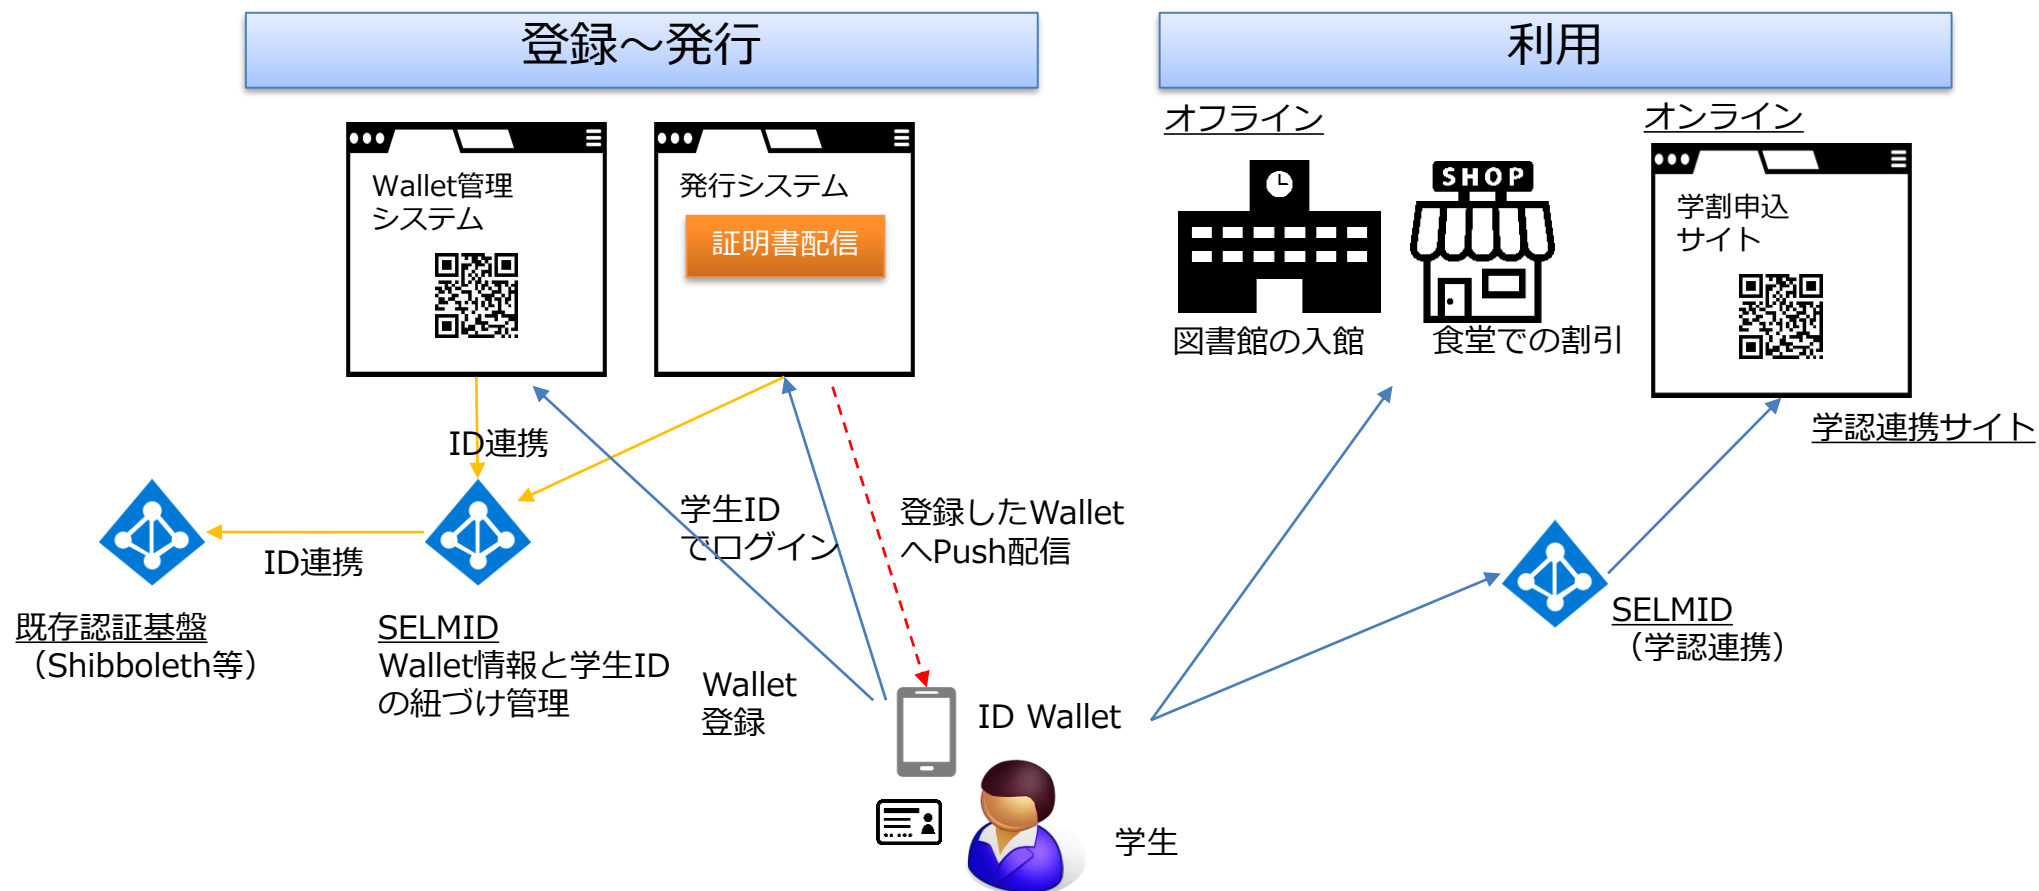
登録～発行

利用

Wallet管理システム

発行システム

証明書配信

オフライン

オンライン

SHOP

図書館の入館

食堂での割引

学割申込サイト

学認連携サイト

ID連携

ID連携

学生IDでログイン

登録したWalletへPush配信

既存認証基盤
（Shibboleth等）

SELMID
Wallet情報と学生IDの紐づけ管理

Wallet登録

ID Wallet

SELMID
（学認連携）

学生